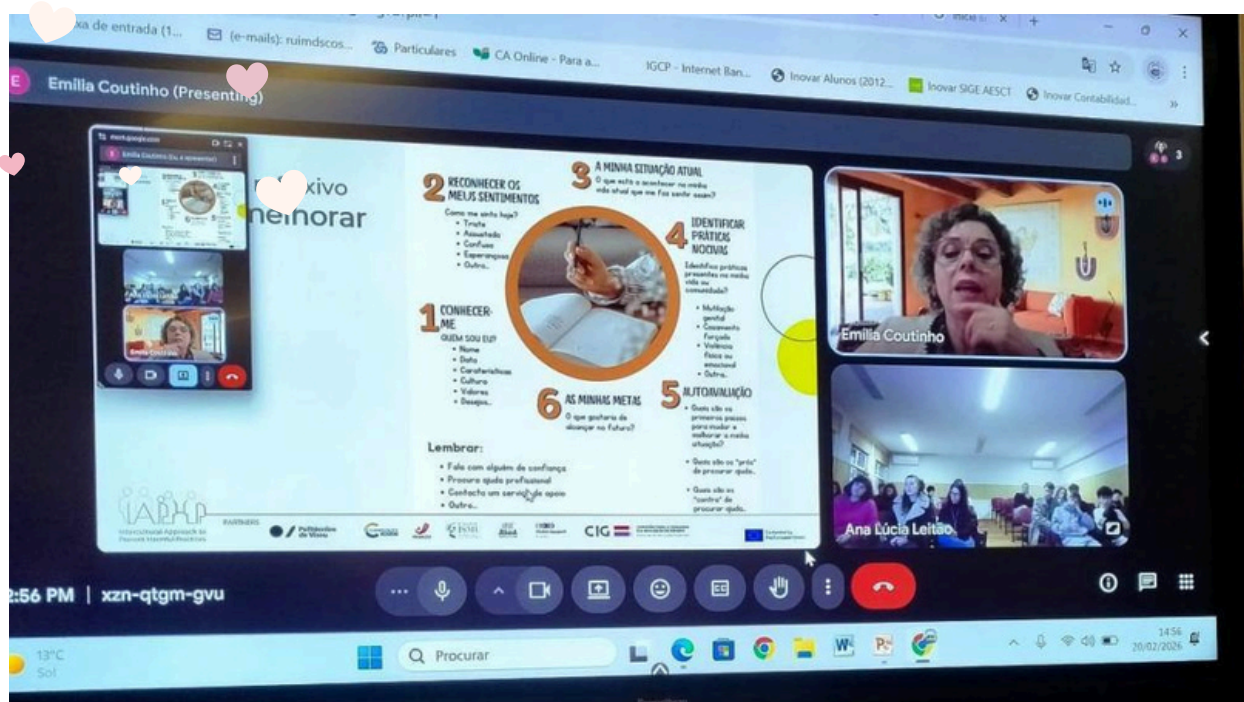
xa de entrada (1... (e-mails): ruimdscos... Particulares CA Online - Para a... IGCP - Internet Ban... Inovar Alunos (2012... Inovar SIGE AESCT Inovar Contabilidad...

Emília Coutinho (Presenting)

meet.google.com
Emília Coutinho (Eu, a apresentar)

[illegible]xivo
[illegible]nelhorar

2 RECONHECER OS MEUS SENTIMENTOS
Como me sinto hoje?
• Triste
• Assustada
• Confusa
• Esperançosa
• Outro...

3 A MINHA SITUAÇÃO ATUAL
O que está a acontecer na minha vida atual que me faz sentir assim?

4 IDENTIFICAR PRÁTICAS NOCIVAS
Identifico práticas presentes na minha vida ou comunidade?
• Mutilação genital
• Casamento Forçado
• Violência física ou emocional
• Outro...

1 CONHECER-ME
QUEM SOU EU?
• Nome
• Data
• Caraterísticas
• Cultura
• Valores
• Desejos...

6 AS MINHAS METAS
O que gostaria de alcançar no futuro?

5 AUTOAVALIAÇÃO
• Quais são os primeiros passos para mudar e melhorar a minha situação?
• Quais são os "prós" de procurar ajuda
• Quais são os "contra" de procurar ajuda...

Lembrar:
• Fala com alguém de confiança
• Procura ajuda profissional
• Contacta um serviço de apoio
• Outro...

IAPHP
PARTNERS
Politécnico de Viseu
CIG
Co-funded by the European Union

Emília Coutinho

Ana Lúcia Leitão

2:56 PM | xzn-qtgm-gvu

13°C
Sol
Procurar
14:56
20/02/2026